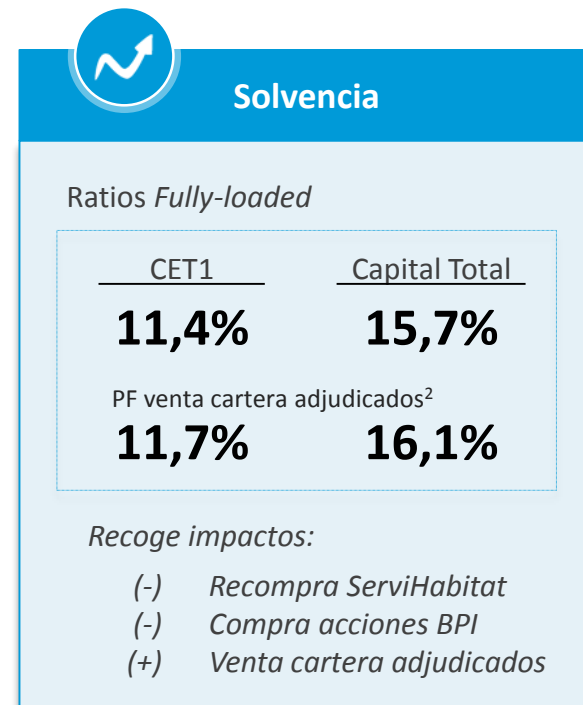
Solvencia

Ratios *Fully-loaded*

| CET1 | Capital Total |
|---|---|
| **11,4%** | **15,7%** |

PF venta cartera adjudicados$^2$

| | |
|---|---|
| **11,7%** | **16,1%** |

*Recoge impactos:*

*(-) Recompra ServiHabitat*
*(-) Compra acciones BPI*
*(+) Venta cartera adjudicados*